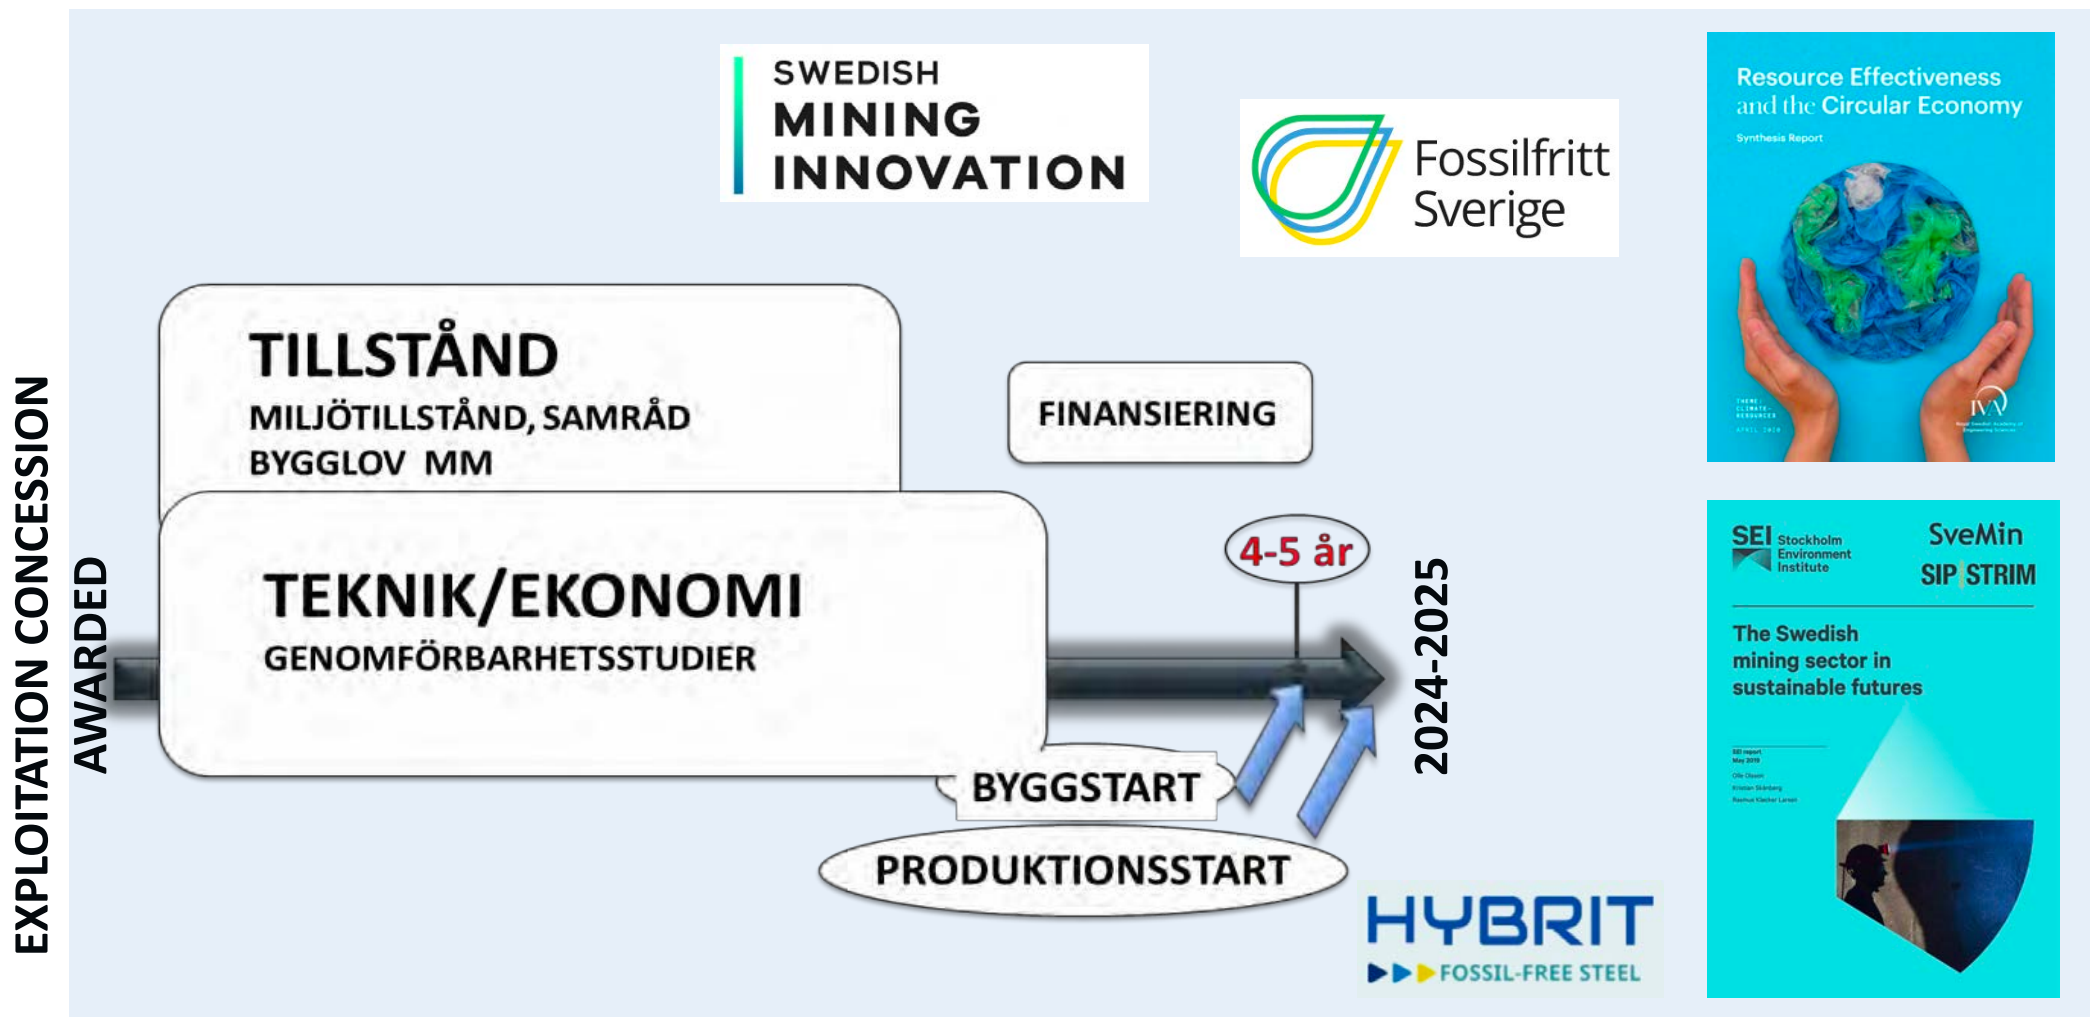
EXPLOITATION CONCESSION AWARDED

SWEDISH MINING INNOVATION

Fossilfritt Sverige

Resource Effectiveness and the Circular Economy

Synthesis Report

IVA

TILLSTÅND

MILJÖTILLSTÅND, SAMRÅD BYGGLOV MM

FINANSIERING

TEKNIK/EKONOMI

GENOMFÖRBARHETSSTUDIER

4-5 år

2024-2025

BYGGSTART

PRODUKTIONSSTART

HYBRIT

FOSSIL-FREE STEEL

SEI Stockholm Environment Institute

SveMin

SIP STRIM

The Swedish mining sector in sustainable futures